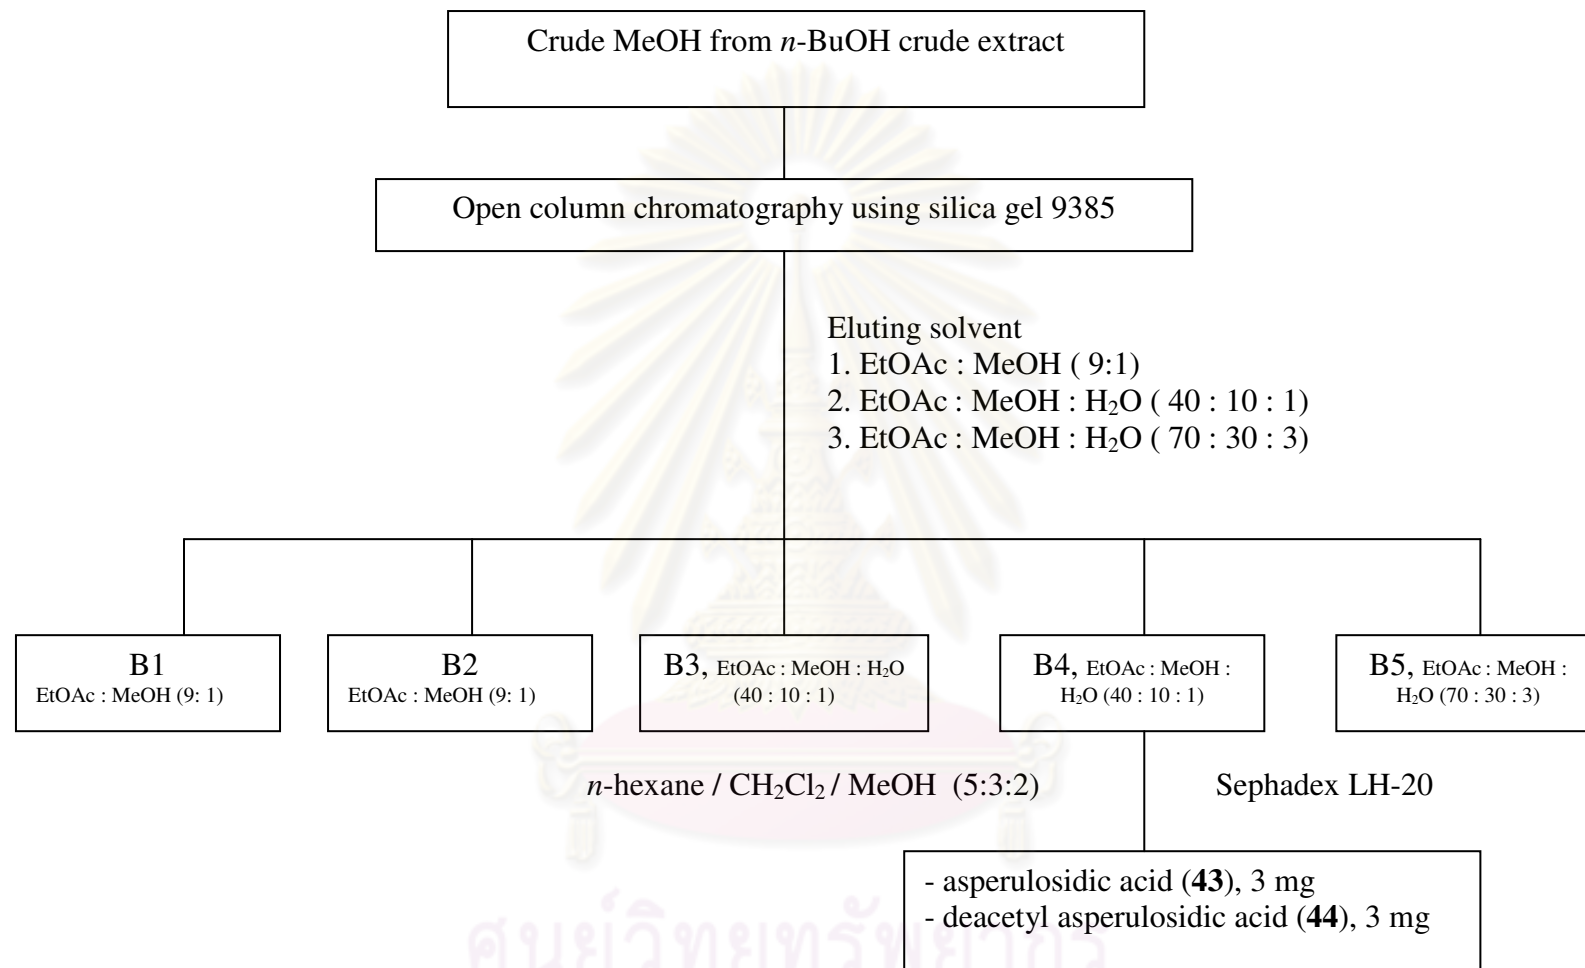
Crude MeOH from *n*-BuOH crude extract

Open column chromatography using silica gel 9385

Eluting solvent
1. EtOAc : MeOH ( 9:1)
2. EtOAc : MeOH : $H_2O$ ( 40 : 10 : 1)
3. EtOAc : MeOH : $H_2O$ ( 70 : 30 : 3)

B1
EtOAc : MeOH (9: 1)

B2
EtOAc : MeOH (9: 1)

B3, EtOAc : MeOH : $H_2O$ (40 : 10 : 1)

B4, EtOAc : MeOH : $H_2O$ (40 : 10 : 1)

B5, EtOAc : MeOH : $H_2O$ (70 : 30 : 3)

*n*-hexane / $CH_2Cl_2$ / MeOH (5:3:2)

Sephadex LH-20

- asperulosidic acid (**43**), 3 mg
- deacetyl asperulosidic acid (**44**), 3 mg

ศูนย์วิทยทรัพยากร